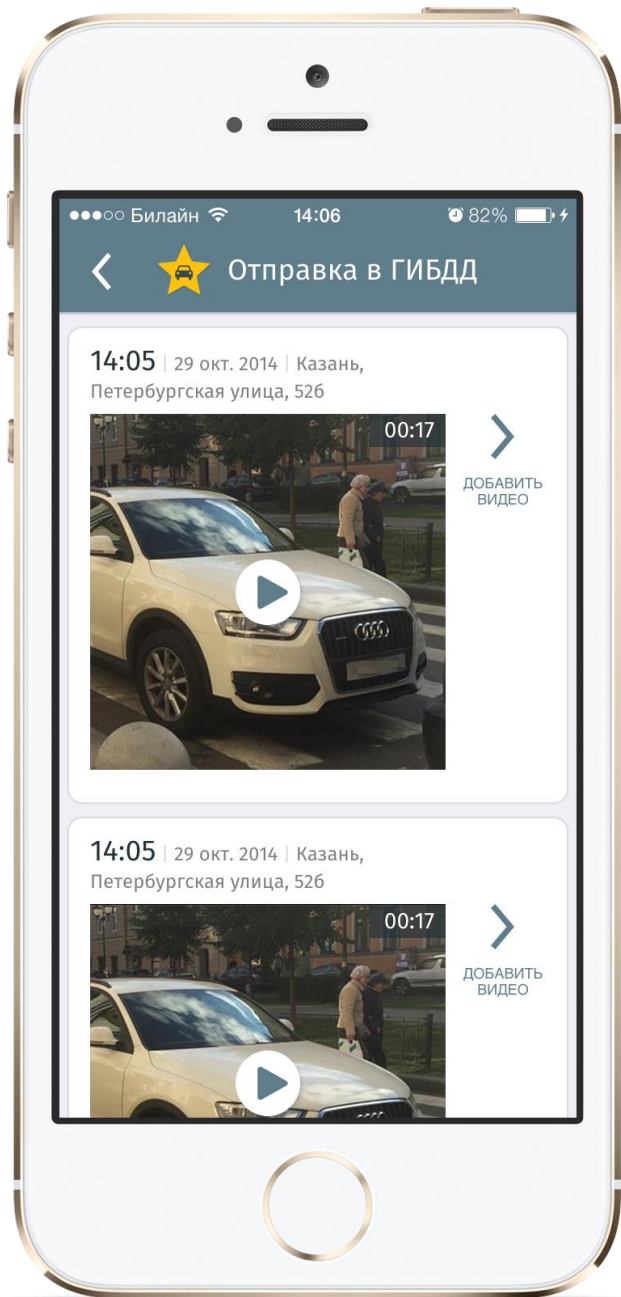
●●●○○ Билайн 14:06 82%

Отправка в ГИБДД

14:05 | 29 окт. 2014 | Казань, Петербургская улица, 52б

00:17

ДОБАВИТЬ ВИДЕО

14:05 | 29 окт. 2014 | Казань, Петербургская улица, 52б

00:17

ДОБАВИТЬ ВИДЕО